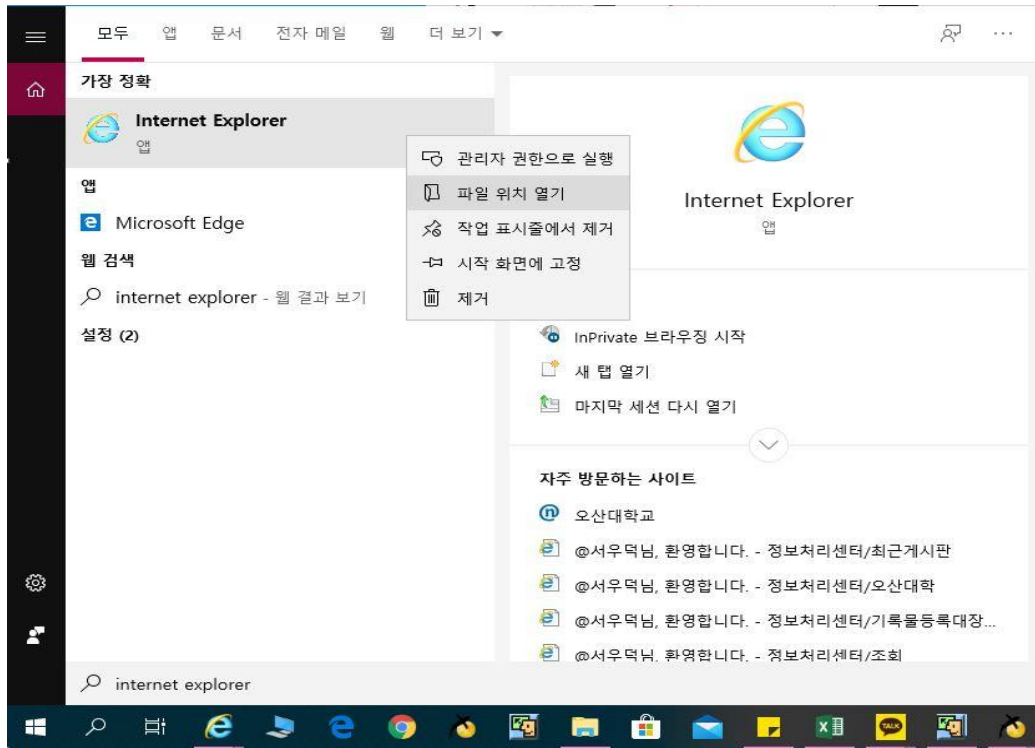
모두 앱 문서 전자 메일 웹 더 보기 ▾

가장 정확

Internet Explorer
앱

앱

Microsoft Edge

웹 검색

internet explorer - 웹 결과 보기

설정 (2)

관리자 권한으로 실행
파일 위치 열기
작업 표시줄에서 제거
시작 화면에 고정
제거

Internet Explorer
앱

InPrivate 브라우징 시작
새 탭 열기
마지막 세션 다시 열기

자주 방문하는 사이트

오산대학교
@서우덕님, 환영합니다. - 정보처리센터/최근게시판
@서우덕님, 환영합니다. - 정보처리센터/오산대학
@서우덕님, 환영합니다. - 정보처리센터/기록물등록대장...
@서우덕님, 환영합니다. - 정보처리센터/조회

internet explorer

TALK